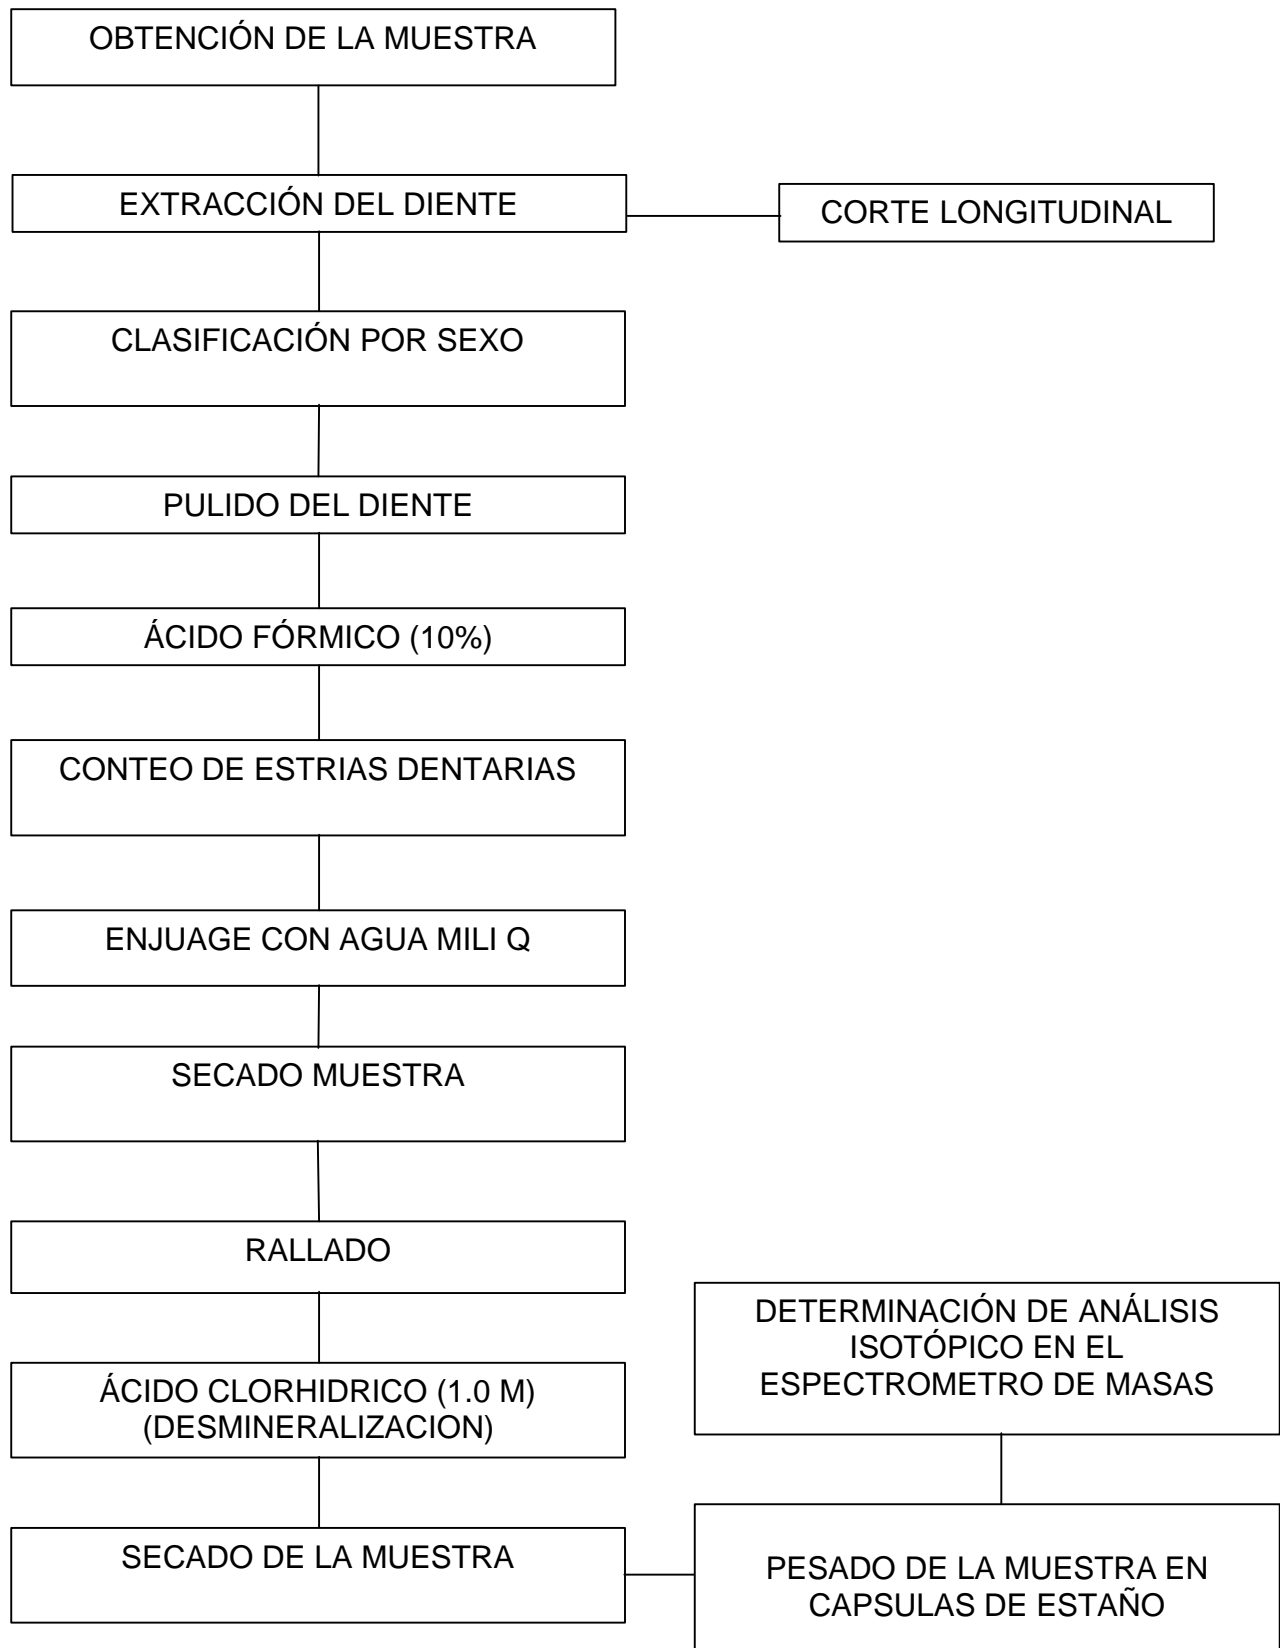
OBTENCIÓN DE LA MUESTRA

EXTRACCIÓN DEL DIENTE

CORTE LONGITUDINAL

CLASIFICACIÓN POR SEXO

PULIDO DEL DIENTE

ÁCIDO FÓRMICO (10%)

CONTEO DE ESTRIAS DENTARIAS

ENJUAGE CON AGUA MILI Q

SECADO MUESTRA

RALLADO

ÁCIDO CLORHIDRICO (1.0 M) (DESMINERALIZACION)

SECADO DE LA MUESTRA

PESADO DE LA MUESTRA EN CAPSULAS DE ESTAÑO

DETERMINACIÓN DE ANÁLISIS ISOTÓPICO EN EL ESPECTROMETRO DE MASAS